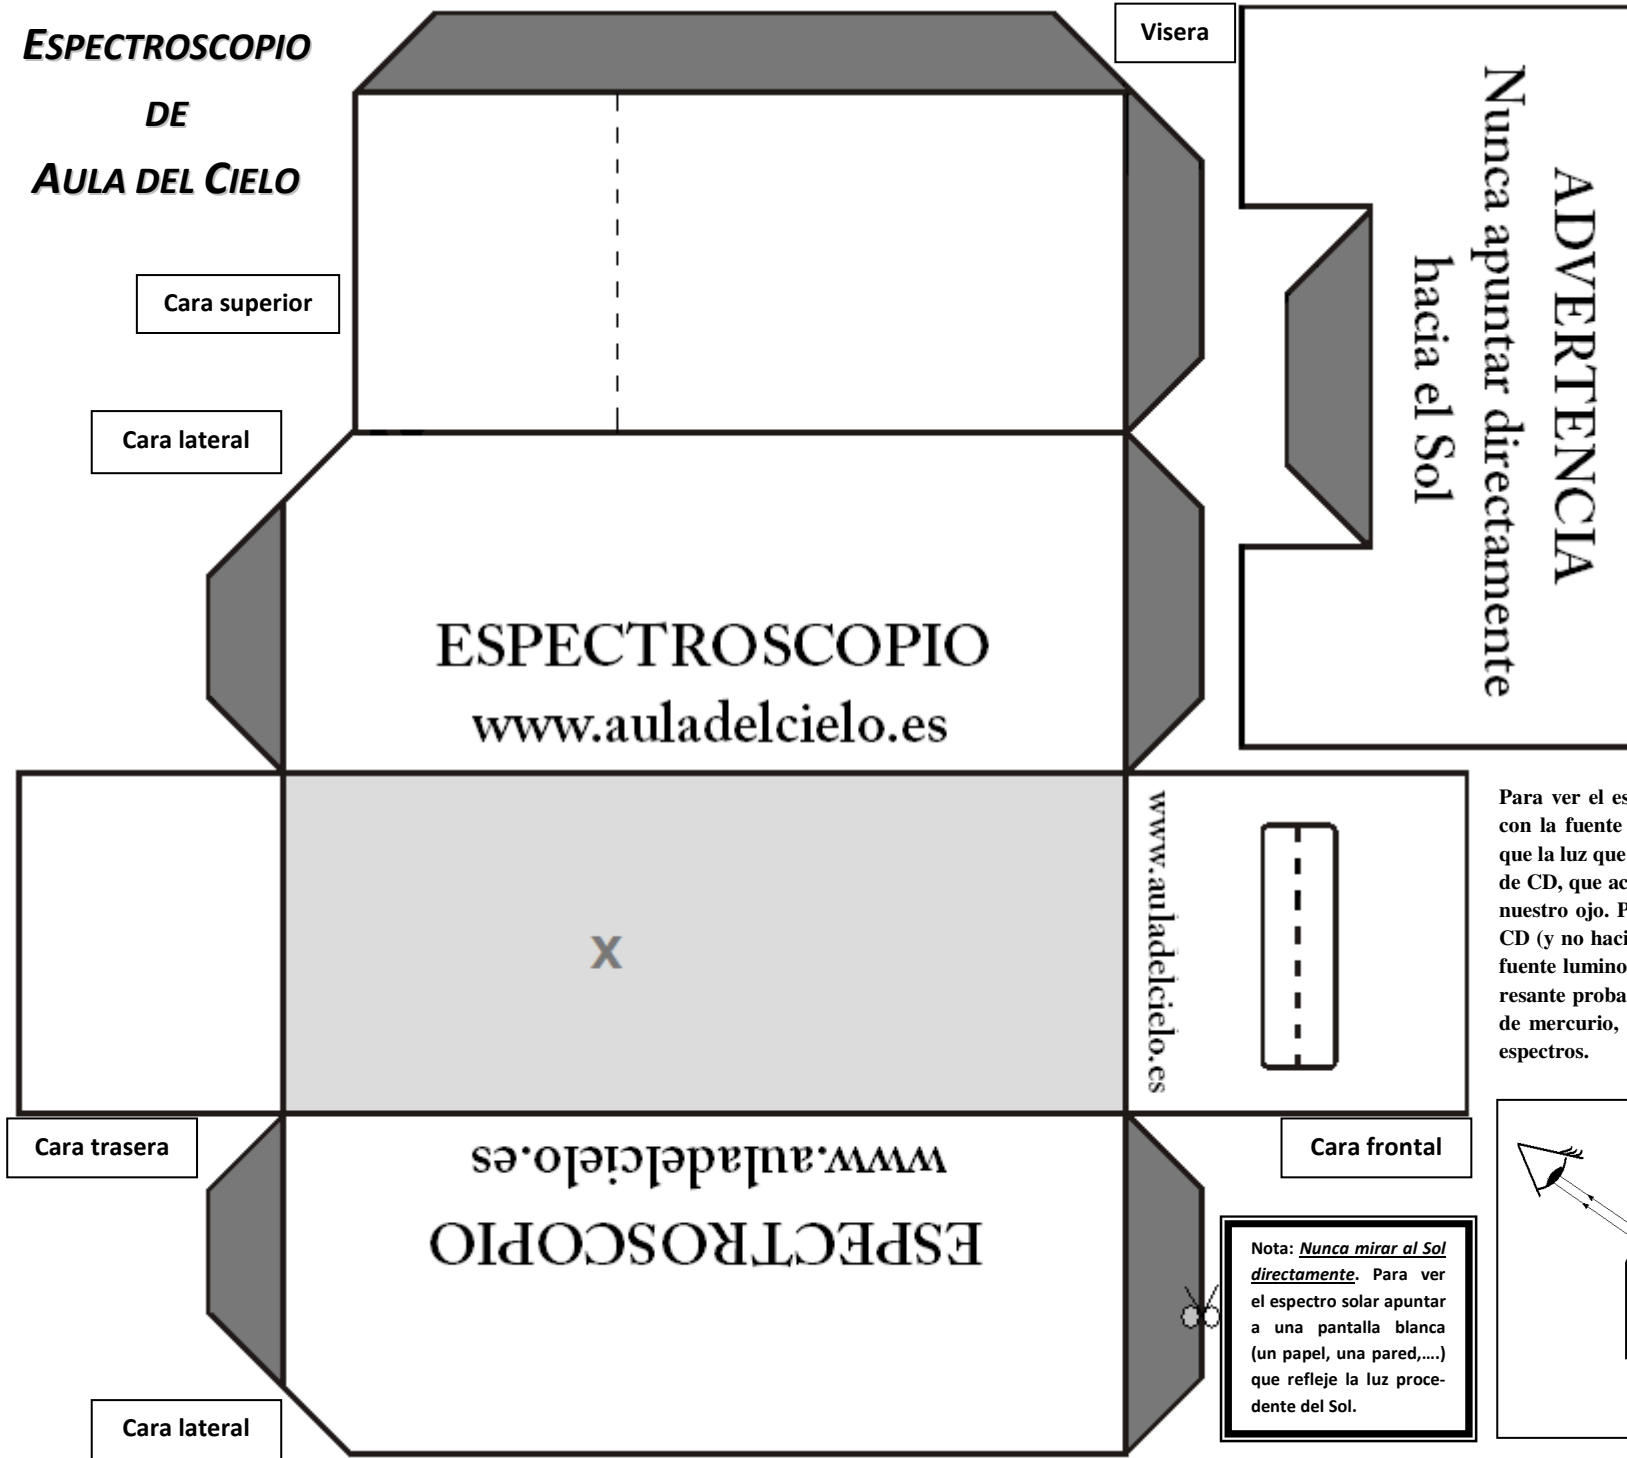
ESPECTROSCOPIO

DE

AULA DEL CIELO

Visera

ADVERTENCIA
Nunca apuntar directamente hacia el Sol

Cara superior

Cara lateral

ESPECTROSCOPIO
www.auladelcielo.es

X

www.auladelcielo.es

Para ver el es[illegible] con la fuente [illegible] que la luz que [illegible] de CD, que ac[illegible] nuestro ojo. P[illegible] CD (y no haci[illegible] fuente lumino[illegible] resante proba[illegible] de mercurio, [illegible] espectros.

Cara trasera

www.auladelcielo.es
ESPECTROSCOPIO

Cara frontal

Nota: Nunca mirar al Sol directamente. Para ver el espectro solar apuntar a una pantalla blanca (un papel, una pared,….) que refleje la luz procedente del Sol.

Cara lateral